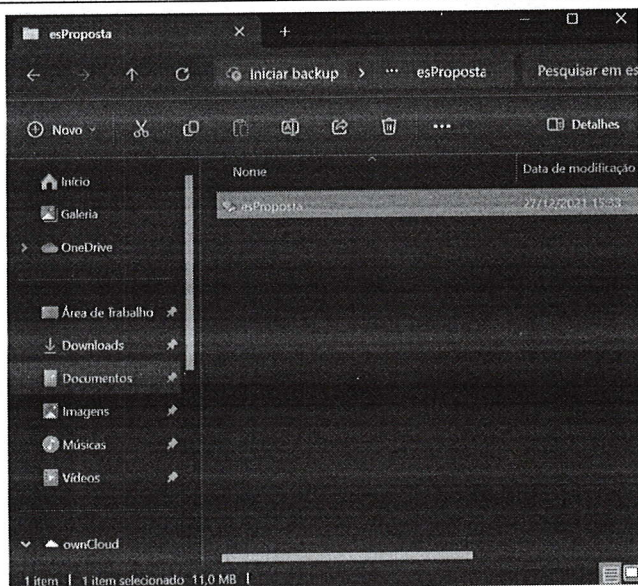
esProposta
Iniciar backup > ··· esProposta
Pesquisar em es
Novo
Detalhes
Início
Galeria
OneDrive
Área de Trabalho
Downloads
Documentos
Imagens
Músicas
Vídeos
ownCloud
Nome
Data de modificação
esProposta
27/12/2021 15:53
1 item | 1 item selecionado 11,0 MB |